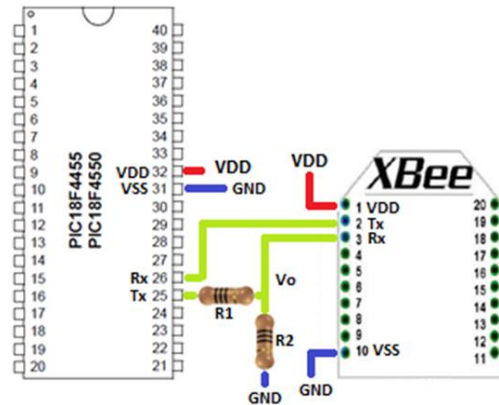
1
2
3
4
5
6
7
8
9
10
11
12
13
14
15
16
17
18
19
20

40
39
38
37
36
35
34
33
VDD 32
VSS 31
30
29
28
27
Rx 26
Tx 25
24
23
22
21

PIC18F4455
PIC18F4550

VDD
GND

VDD

XBee

1 VDD
2 Tx
3 Rx
4
5
6
7
8
9
10 VSS

20
19
18
17
16
15
14
13
12
11

Vo
R1
R2
GND
GND